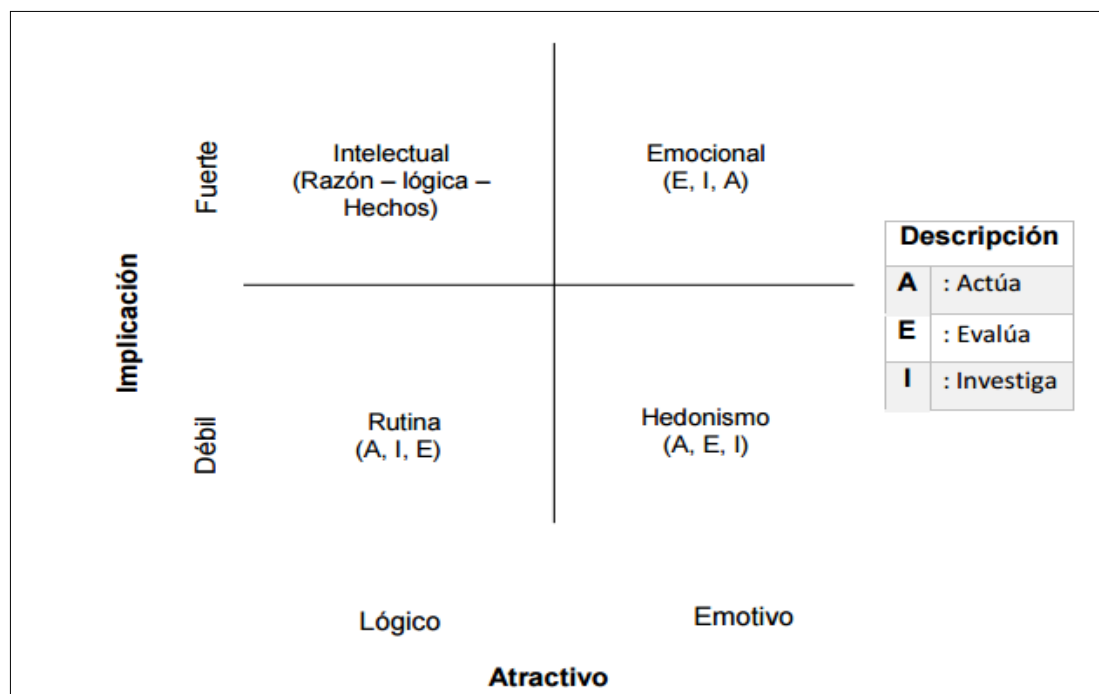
Implicación

Fuerte

Intelectual (Razón – lógica – Hechos)

Emocional (E, I, A)

Débil

Rutina (A, I, E)

Hedonismo (A, E, I)

Lógico

Emotivo

Atractivo

| Descripción | |
|---|---|
| A | : Actúa |
| E | : Evalúa |
| I | : Investiga |